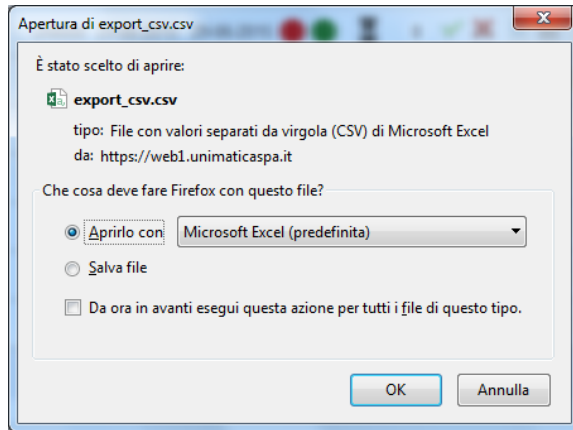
Apertura di export_csv.csv

È stato scelto di aprire:

export_csv.csv

tipo: File con valori separati da virgola (CSV) di Microsoft Excel

da: https://web1.unimaticaspa.it

Che cosa deve fare Firefox con questo file?

Aprirlo con Microsoft Excel (predefinita)

Salva file

Da ora in avanti esegui questa azione per tutti i file di questo tipo.

OK Annulla